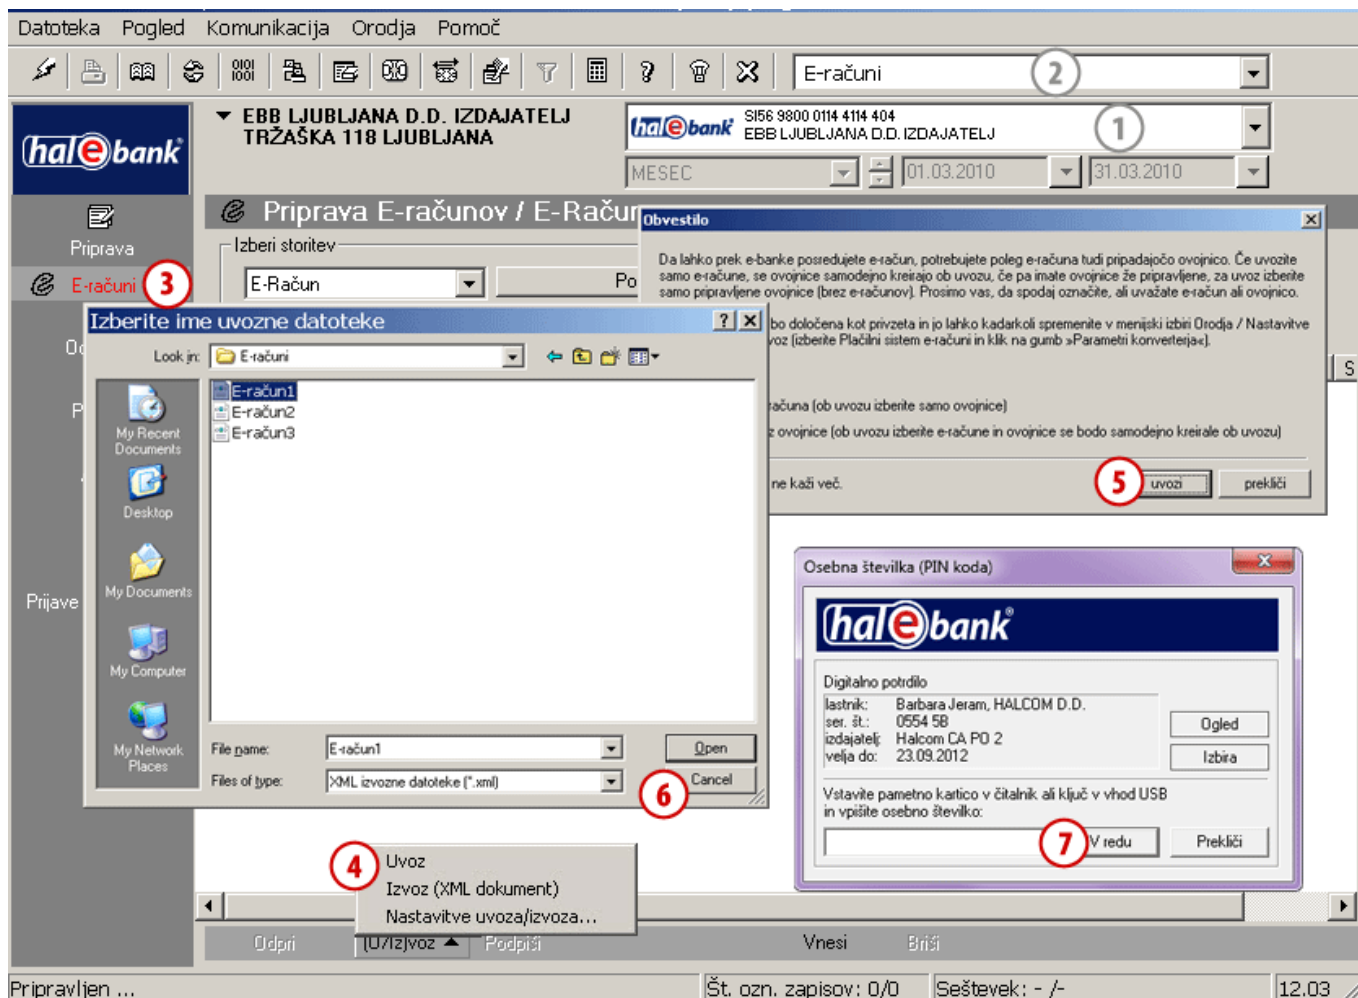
Datoteka Pogled Komunikacija Orodja Pomoč

E-računi 2

hal e bank

EBB LJUBLJANA D.D. IZDAJATELJ
TRŽAŠKA 118 LJUBLJANA

hal e bank SI56 9800 0114 4114 404
EBB LJUBLJANA D.D. IZDAJATELJ 1

MESEC 01.03.2010 31.03.2010

Priprava

E-računi 3

Prijave

Priprava E-računov / E-Račun

Izberi storitev

E-Račun

Po

Obvestilo

Da lahko prek e-banke posredujete e-račun, potrebujete poleg e-računa tudi pripadajočo ovojnico. Če uvozite samo e-račune, se ovojnice samodejno kreirajo ob uvozu, če pa imate ovojnice že pripravljene, za uvoz izberite samo pripravljene ovojnice (brez e-računov). Prosimo vas, da spodaj označite, ali uvažate e-račun ali ovojnico.

bo določena kot privzeta in jo lahko kadarkoli spremenite v menijski izbiri Orodja / Nastavitve voz (izberite Plačilni sistem e-računi in klik na gumb »Parametri konverterja«).

računa (ob uvozu izberite samo ovojnice)

z ovojnice (ob uvozu izberite e-račune in ovojnice se bodo samodejno kreirale ob uvozu)

ne kaži več.

5 uvozi prekliči

Izberite ime uvozne datoteke

Look in: E-računi

My Recent Documents
Desktop
My Documents
My Computer
My Network Places

E-račun1
E-račun2
E-račun3

File name: E-račun1
Files of type: XML izvozne datoteke (*.xml)

Open
Cancel 6

Osebna številka (PIN koda)

hal e bank

Digitalno potrdilo
lastnik: Barbara Jeram, HALCOM D.D.
ser. št.: 0554 5B
izdajatelj: Halcom CA PO 2
velja do: 23.09.2012

Ogled
Izbira

Vstavite pametno kartico v čitalnik ali ključ v vhod USB in vpišite osebno številko:

7 V redu Prekliči

4 Uvoz
Izvoz (XML dokument)
Nastavitve uvoza/izvoza...

Odpri [U/Iz]voz Podpiši Vnesi Briši

Pripravljen ... Št. ozn. zapisov: 0/0 Seštevek: - /- 12.03